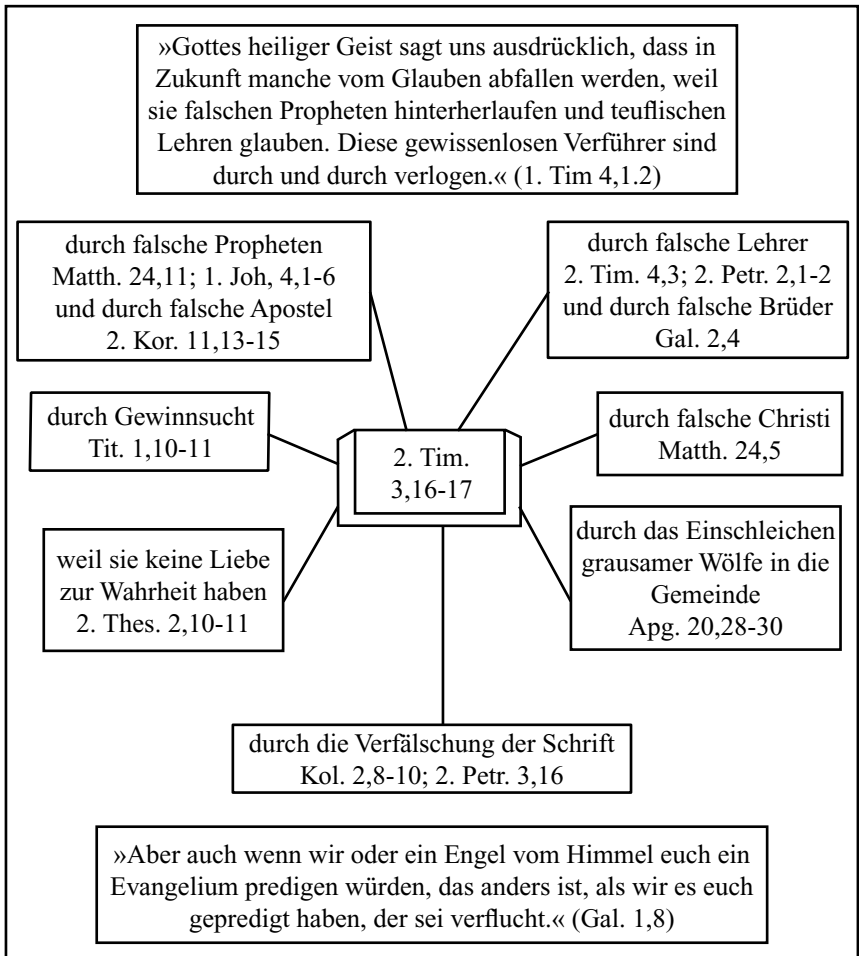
»Gottes heiliger Geist sagt uns ausdrücklich, dass in Zukunft manche vom Glauben abfallen werden, weil sie falschen Propheten hinterherlaufen und teuflischen Lehren glauben. Diese gewissenlosen Verführer sind durch und durch verlogen.« (1. Tim 4,1.2)

durch falsche Propheten
Matth. 24,11; 1. Joh, 4,1-6
und durch falsche Apostel
2. Kor. 11,13-15

durch falsche Lehrer
2. Tim. 4,3; 2. Petr. 2,1-2
und durch falsche Brüder
Gal. 2,4

durch Gewinnsucht
Tit. 1,10-11

2. Tim.
3,16-17

durch falsche Christi
Matth. 24,5

weil sie keine Liebe
zur Wahrheit haben
2. Thes. 2,10-11

durch das Einschleichen
grausamer Wölfe in die
Gemeinde
Apg. 20,28-30

durch die Verfälschung der Schrift
Kol. 2,8-10; 2. Petr. 3,16

»Aber auch wenn wir oder ein Engel vom Himmel euch ein Evangelium predigen würden, das anders ist, als wir es euch gepredigt haben, der sei verflucht.« (Gal. 1,8)